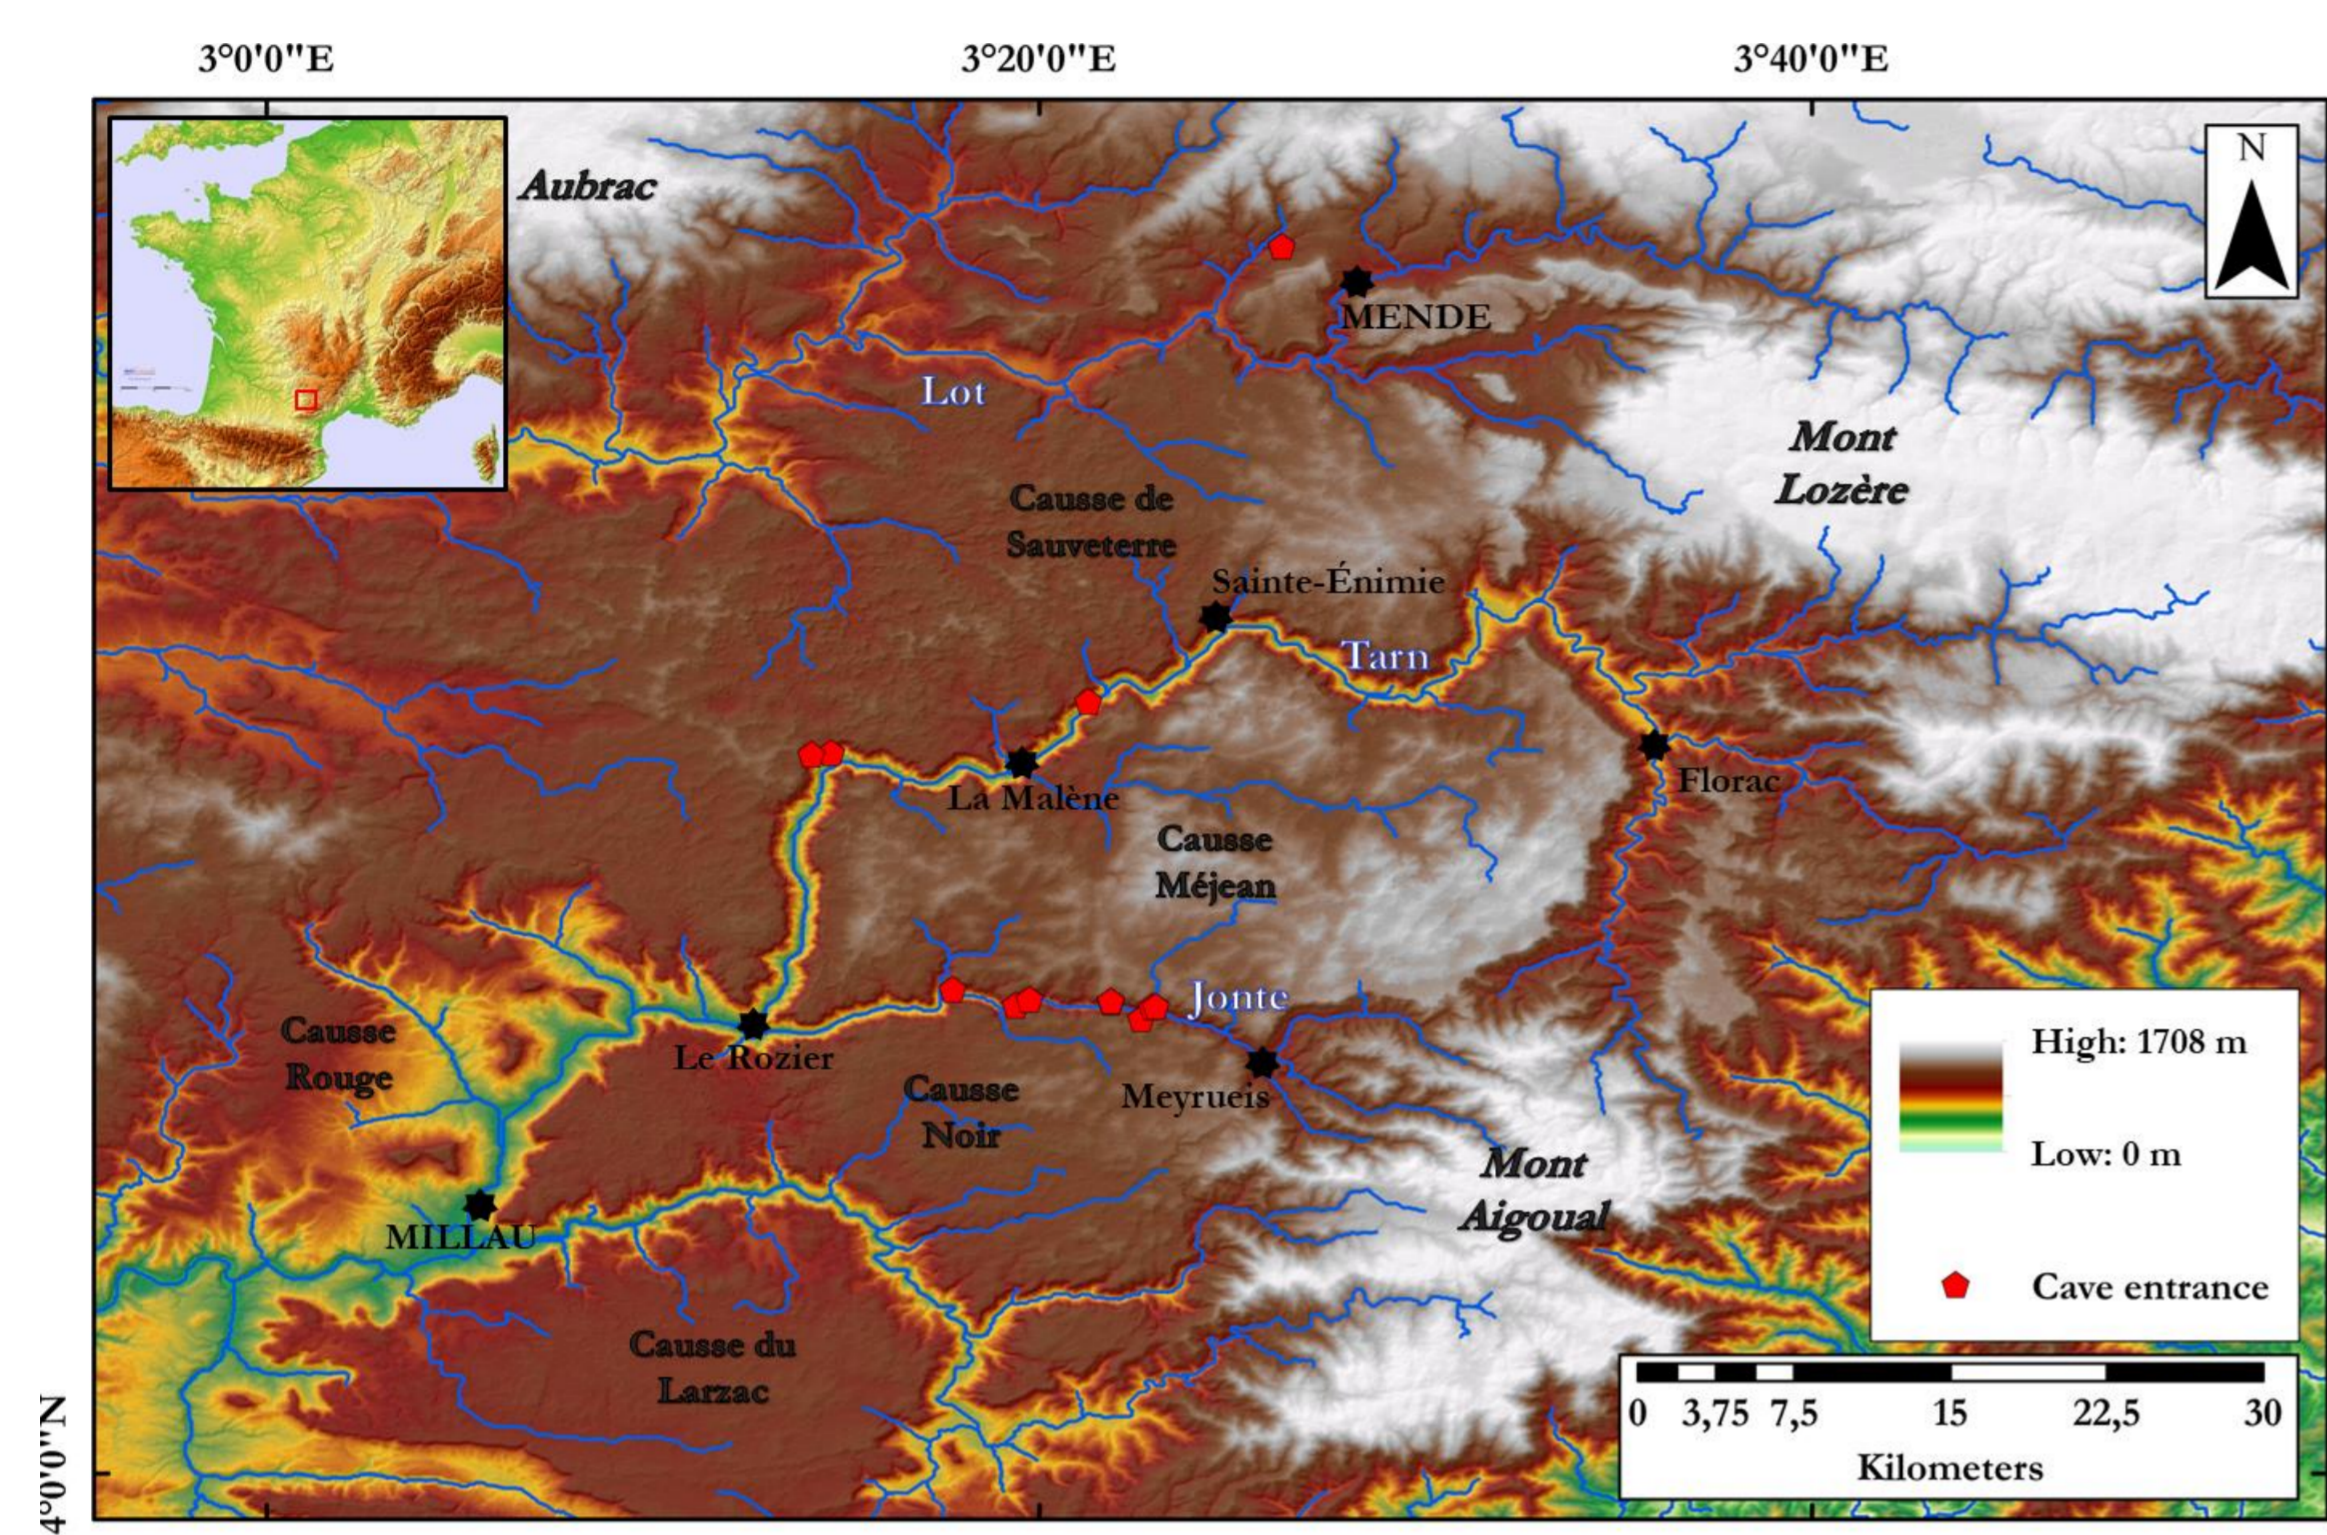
3°0'0"E
3°20'0"E
3°40'0"E

N

Aubrac
MENDE
Lot
Mont Lozère
Causse de Sauveterre
Sainte-Énimie
Tarn
Florac
La Malène
Causse Méjean
Jonte
Causse Rouge
Le Rozier
Causse Noir
Meyrueis
Mont Aigoual
MILLAU
Causse du Larzac

High: 1708 m
Low: 0 m
Cave entrance

0 3,75 7,5 15 22,5 30
Kilometers

4°0'0"N